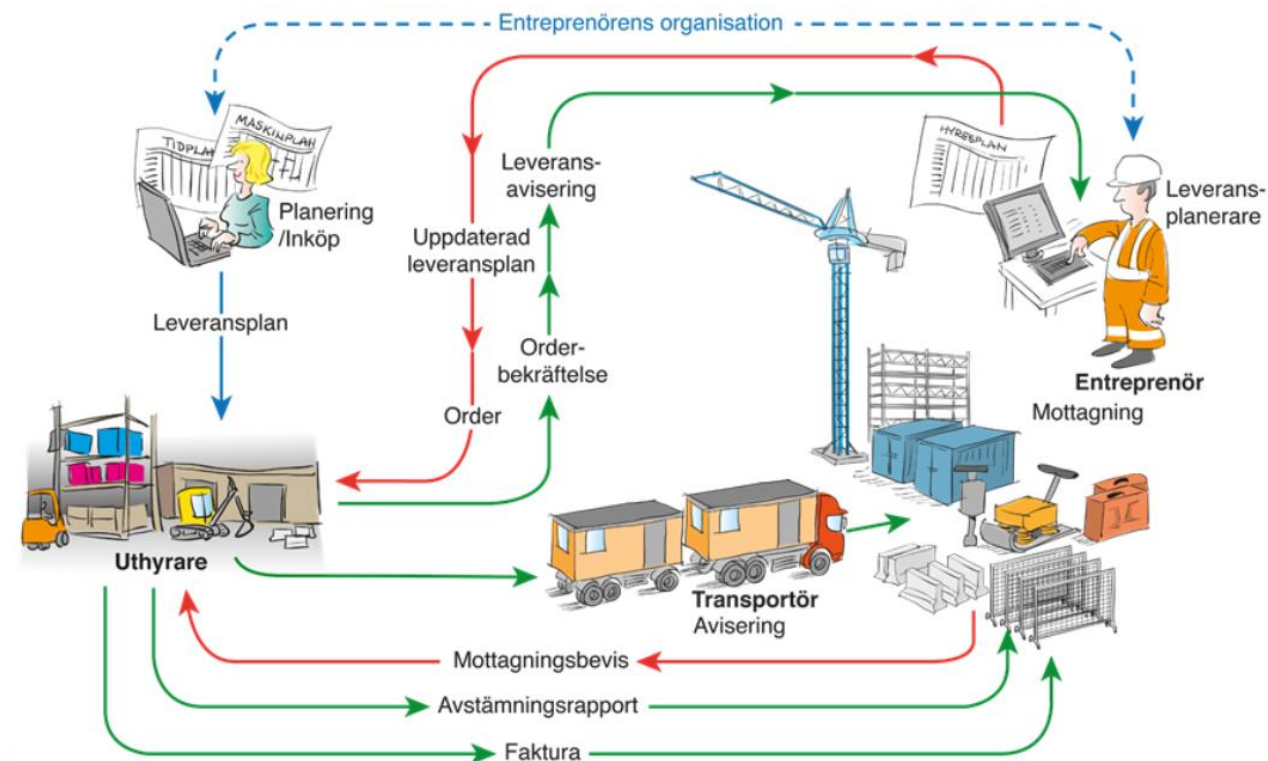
Entreprenörens organisation

TIDPLAN

MASKINPLAN

Planering /Inköp

Leveransplan

Uppdaterad leveransplan

Order

Leveransavisering

Orderbekräftelse

HYRESPLAN

Leveransplanerare

Entreprenör
Mottagning

Uthyrare

Transportör
Avisering

Mottagningsbevis

Avstämningsrapport

Faktura